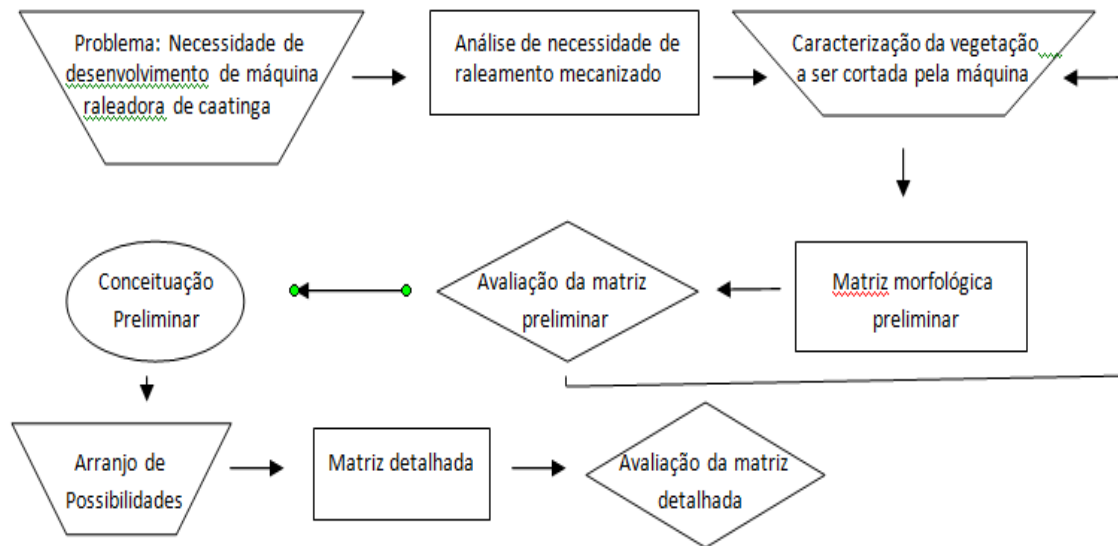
Problema: Necessidade de desenvolvimento de máquina raleadora de caatinga

Análise de necessidade de raleamento mecanizado

Caracterização da vegetação a ser cortada pela máquina

Matriz morfológica preliminar

Avaliação da matriz preliminar

Conceituação Preliminar

Arranjo de Possibilidades

Matriz detalhada

Avaliação da matriz detalhada